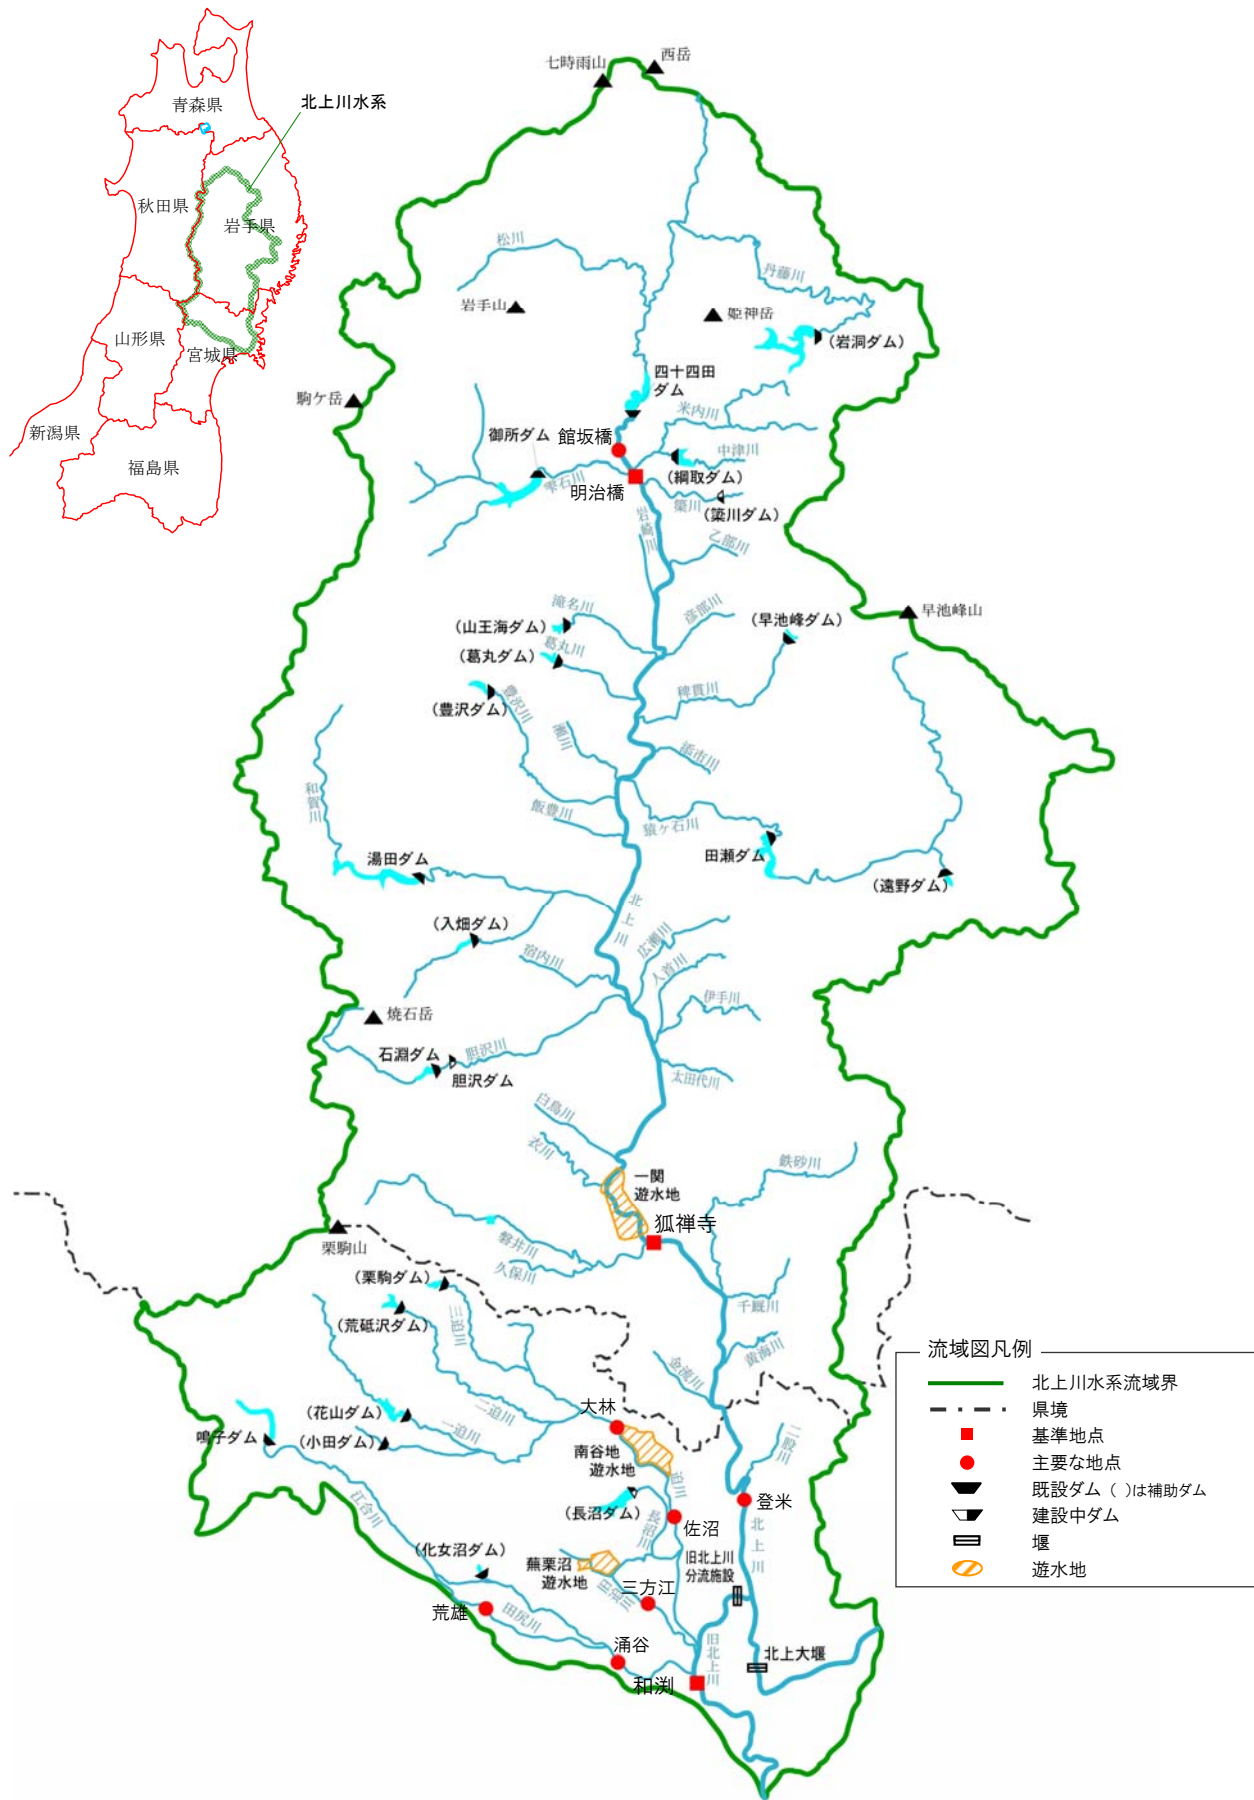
青森県
北上川水系
秋田県
岩手県
山形県
宮城県
新潟県
福島県

七時雨山
西岳
松川
丹藤川
岩手山
姫神岳
(岩洞ダム)
四十四田ダム
駒ケ岳
米内川
御所ダム
館坂橋
中津川
(綱取ダム)
雫石川
明治橋
簗川
(簗川ダム)
岩崎川
乙部川
滝名川
彦部川
早池峰山
(早池峰ダム)
(山王海ダム)
葛丸川
(葛丸ダム)
稗貫川
(豊沢ダム)
豊沢川
瀬川
添市川
和賀川
飯豊川
猿ヶ石川
田瀬ダム
湯田ダム
(遠野ダム)
北上川
(入畑ダム)
広瀬川
宿内川
人首川
伊手川
焼石岳
胆沢川
石淵ダム
胆沢ダム
太田代川
白鳥川
衣川
一関遊水地
鉄砂川
狐禅寺
栗駒山
磐井川
久保川
(栗駒ダム)
(荒砥沢ダム)
三迫川
千厩川
黄海川
金流川
(花山ダム)
二迫川
大林
一迫川
(小田ダム)
鳴子ダム
南谷地遊水地
二股川
迫川
登米
江合川
(長沼ダム)
長沼川
佐沼
北上川
(化女沼ダム)
蕪栗沼遊水地
旧北上川分流施設
旧迫川
三方江
荒雄
田尻川
涌谷
旧北上川
北上大堰
和渕

流域図凡例
北上川水系流域界
県境
基準地点
主要な地点
既設ダム ( )は補助ダム
建設中ダム
堰
遊水地